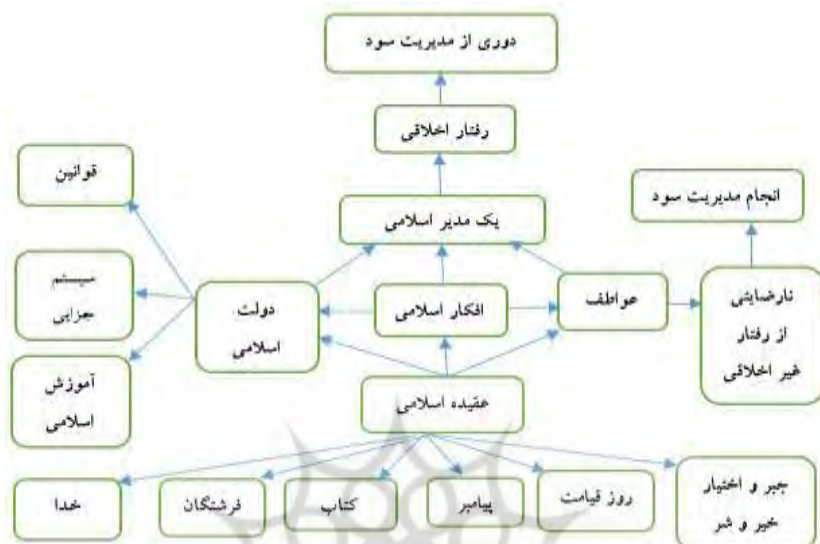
دوری از مدیریت سود

رفتار اخلاقی

قوانین

انجام مدیریت سود

یک مدیر اسلامی

سیستم جزایی

دولت اسلامی

افکار اسلامی

عواطف

نارضایتی از رفتار غیر اخلاقی

آموزش اسلامی

عقیده اسلامی

خدا

فرشتگان

کتاب

پیامبر

روز قیامت

جبر و اختیار خیر و شر